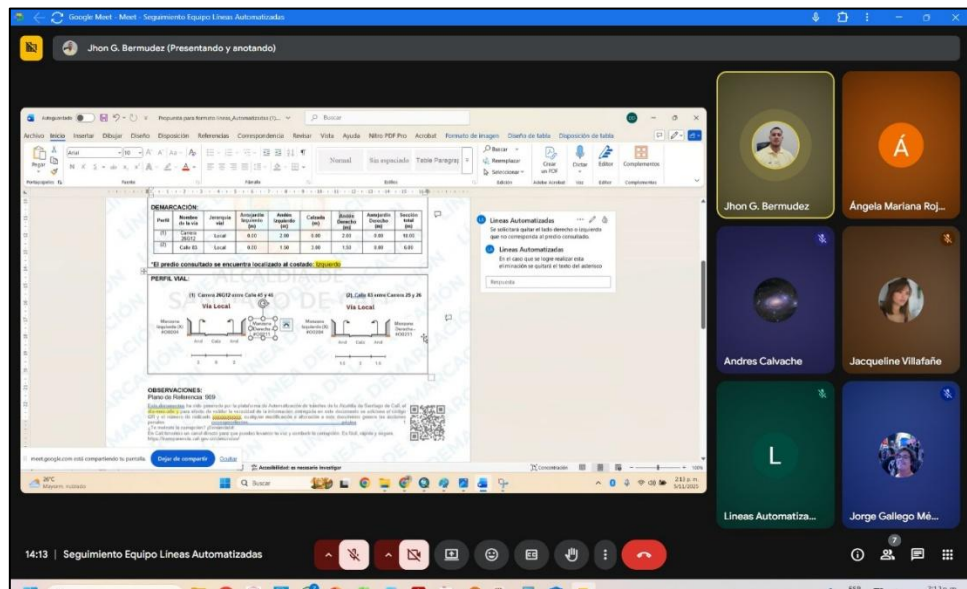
Google Meet - Meet - Seguimiento Equipo Lineas Automatizadas

Jhon G. Bermudez (Presentando y anotando)

Autoguardado Pregunta para formato Lineas_Automatizadas (1)... Buscar

Archivo Inicio Insertar Dibujar Diseño Disposición Referencias Correspondencia Revisar Vista Ayuda Nitro PDF Pro Acrobat Formato de imagen Diseño de tabla Disposición de tabla

Arial 10 Normal Sin espaciado Título Paragraf Buscar Reemplazar Seleccionar Crear un PDF Dictar Editor Complementos

Portapapeles Fuente Párrafo Estilos Edición Adobe Acrobat Voz Editor Complementos

DEMARCACIÓN:

| Perfil | Nombre de la vía | Jerarquía vial | Antejardín Izquierdo (m) | Andén Izquierdo (m) | Calzada (m) | Andén Derecho (m) | Antejardín Derecho (m) | Sección total (m) |
|---|---|---|---|---|---|---|---|---|
| (1) | Carrera 26G12 | Local | 0.00 | 2.00 | 6.00 | 2.00 | 0.00 | 10.00 |
| (2) | Calle 83 | Local | 0.00 | 1.50 | 3.00 | 1.50 | 0.00 | 6.00 |

*El predio consultado se encuentra localizado al costado: Izquierdo

PERFIL VIAL:

(1) Carrera 26G12 entre Calle 83 y 85
Vía Local

(2) Calle 83 entre Carrera 25 y 26
Vía Local

OBSERVACIONES:
Plano de Referencia 909

Lineas Automatizadas
Se solicitara quitar el texto derecho o izquierdo que no corresponda al predio consultado.

Lineas Automatizadas
En el caso que se logre realizar esta eliminación se quitaría el texto del asterisco

Respuesta

meet.google.com está compartiendo tu pantalla. Dejar de compartir Ocultar

Accesibilidad: es necesario investigar Concentración 100%

26°C Mayorm. nublado Buscar 2:13 p.m. 5/11/2023

Jhon G. Bermudez
Ángela Mariana Roj...
Andres Calvache
Jacqueline Villafañe
Lineas Automatiza...
Jorge Gallego Mé...

14:13 | Seguimiento Equipo Lineas Automatizadas

7